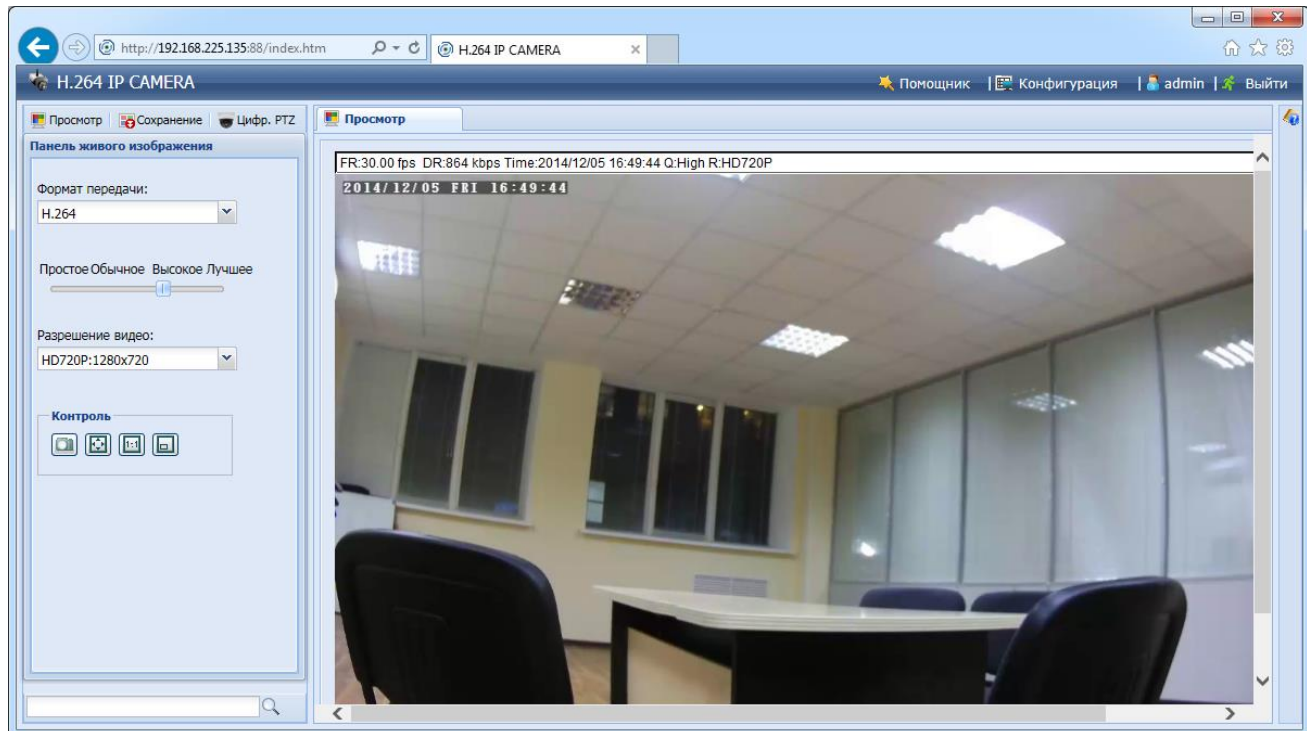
http://192.168.225.135:88/index.htm

H.264 IP CAMERA

H.264 IP CAMERA

Помощник | Конфигурация | admin | Выйти

Просмотр | Сохранение | Цифр. PTZ

Просмотр

Панель живого изображения

Формат передачи:

H.264

Простое Обычное Высокое Лучшее

Разрешение видео:

HD720P:1280x720

Контроль

1:1

FR:30.00 fps DR:864 kbps Time:2014/12/05 16:49:44 Q:High R:HD720P

2014/12/05 FRI 16:49:44